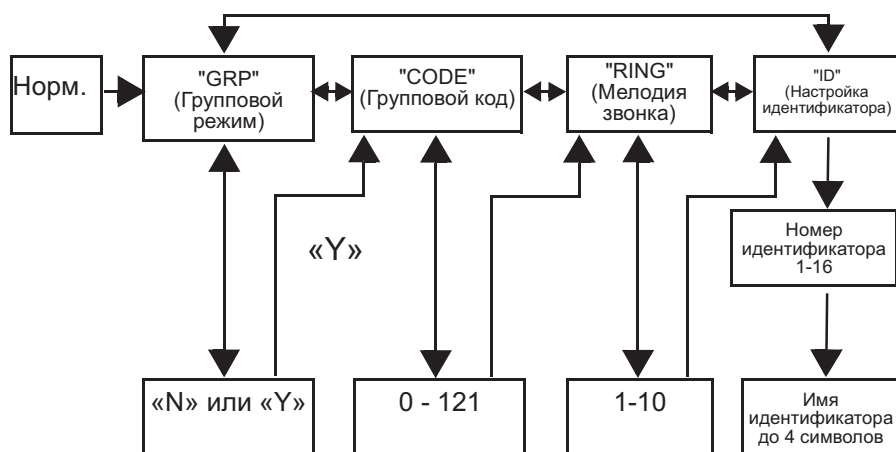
Норм.

"GRP" (Групповой режим)

"CODE" (Групповой код)

"RING" (Мелодия звонка)

"ID" (Настройка идентификатора)

«Y»

Номер идентификатора 1-16

«N» или «Y»

0 - 121

1-10

Имя идентификатора до 4 символов